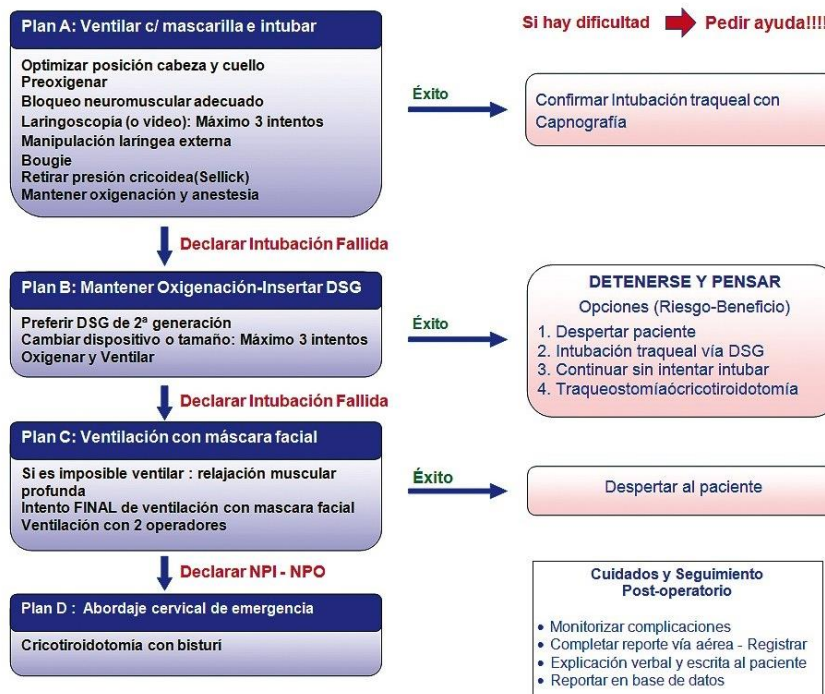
Plan A: Ventilar c/ mascarilla e intubar

Optimizar posición cabeza y cuello
Preoxigenar
Bloqueo neuromuscular adecuado
Laringoscopia (o video): Máximo 3 intentos
Manipulación laríngea externa
Bougie
Retirar presión cricoidea(Sellick)
Mantener oxigenación y anestesia

Si hay dificultad Pedir ayuda!!!!

Éxito

Confirmar Intubación traqueal con Capnografía

Declarar Intubación Fallida

Plan B: Mantener Oxigenación-Insertar DSG

Preferir DSG de 2ª generación
Cambiar dispositivo o tamaño: Máximo 3 intentos
Oxigenar y Ventilar

Éxito

DETENERSE Y PENSAR
Opciones (Riesgo-Beneficio)
1. Despertar paciente
2. Intubación traqueal vía DSG
3. Continuar sin intentar intubar
4. Traqueostomíaócricotiroidotomía

Declarar Intubación Fallida

Plan C: Ventilación con máscara facial

Si es imposible ventilar : relajación muscular profunda
Intento FINAL de ventilación con mascara facial
Ventilación con 2 operadores

Éxito

Despertar al paciente

Declarar NPI - NPO

Plan D : Abordaje cervical de emergencia

Cricotiroidotomia con bisturí

Cuidados y Seguimiento Post-operatorio

• Monitorizar complicaciones
• Completar reporte vía aérea - Registrar
• Explicación verbal y escrita al paciente
• Reportar en base de datos